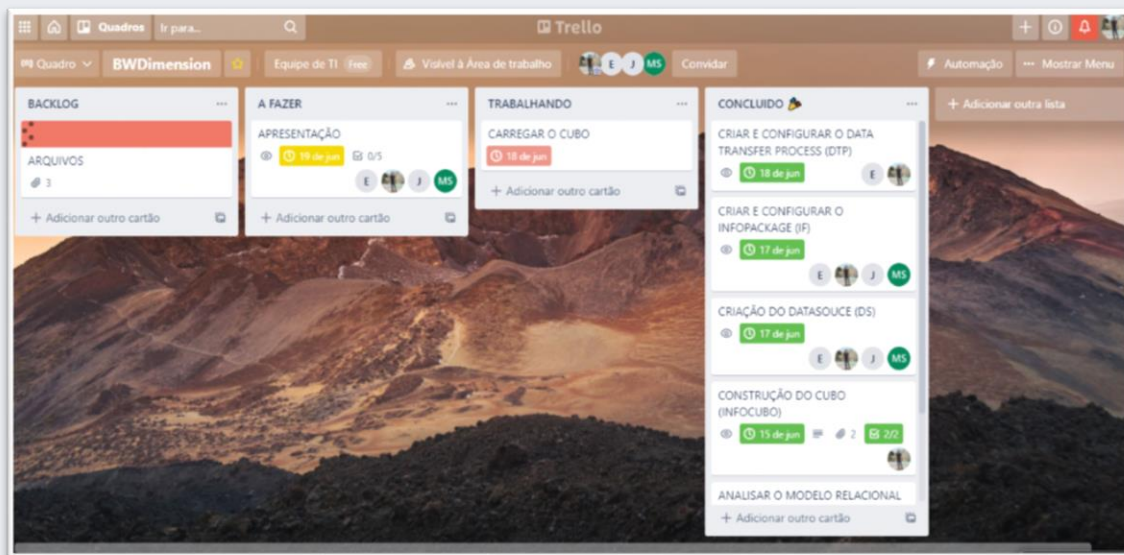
Quadros Ir para...

Trello

Quadro BWDimension Equipe de TI Free Visível à Área de trabalho E J MS Convidar

Automação ··· Mostrar Menu

BACKLOG

ARQUIVOS
3

+ Adicionar outro cartão

A FAZER

APRESENTAÇÃO
19 de jun 0/5
E J MS

+ Adicionar outro cartão

TRABALHANDO

CARREGAR O CUBO
18 de jun

+ Adicionar outro cartão

CONCLUIDO

CRIAR E CONFIGURAR O DATA TRANSFER PROCESS (DTP)
18 de jun
E

CRIAR E CONFIGURAR O INFOPACKAGE (IF)
17 de jun
E J MS

CRIAÇÃO DO DATASOUCE (DS)
17 de jun
E J MS

CONSTRUÇÃO DO CUBO (INFOCUBO)
15 de jun 2 2/2

ANALISAR O MODELO RELACIONAL

+ Adicionar outro cartão

+ Adicionar outra lista